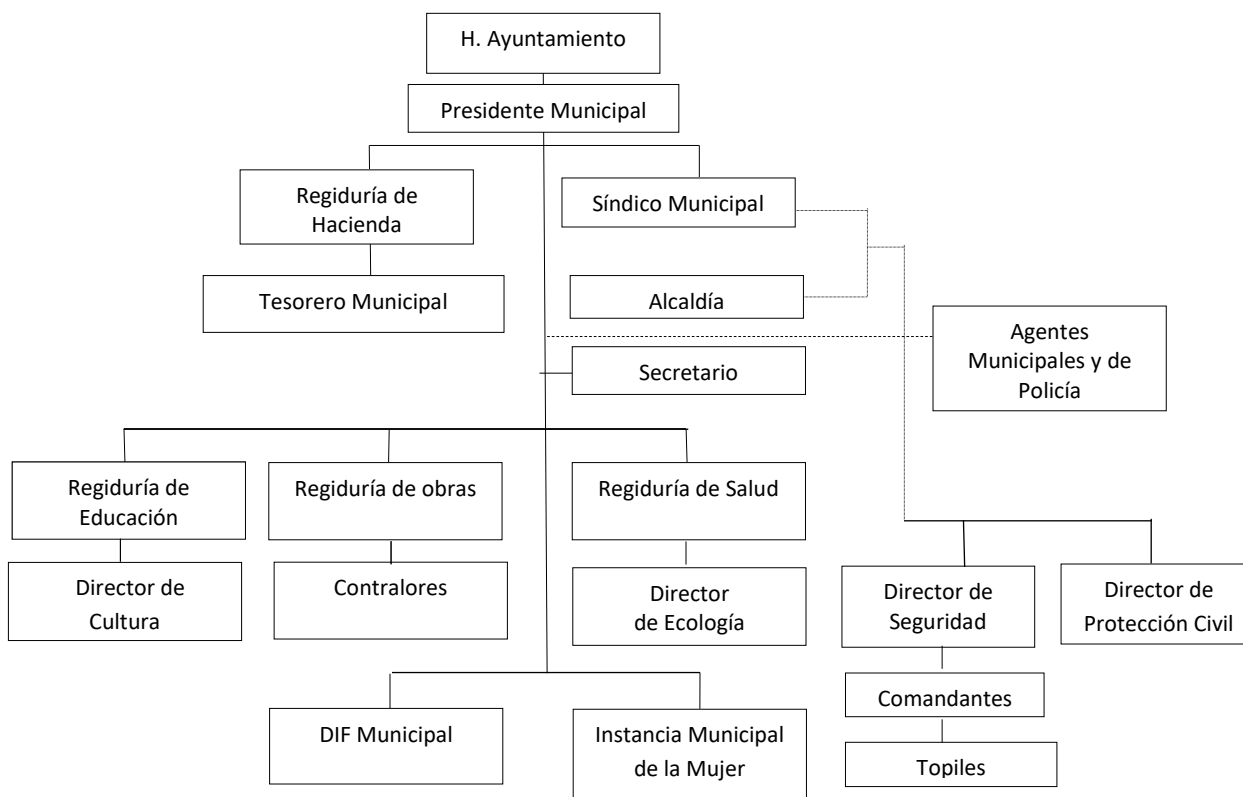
H. Ayuntamiento

Presidente Municipal

Regiduría de Hacienda

Síndico Municipal

Tesorero Municipal

Alcaldía

Agentes Municipales y de Policía

Secretario

Regiduría de Educación

Regiduría de obras

Regiduría de Salud

Director de Cultura

Contralores

Director de Ecología

Director de Seguridad

Director de Protección Civil

Comandantes

Topiles

DIF Municipal

Instancia Municipal de la Mujer